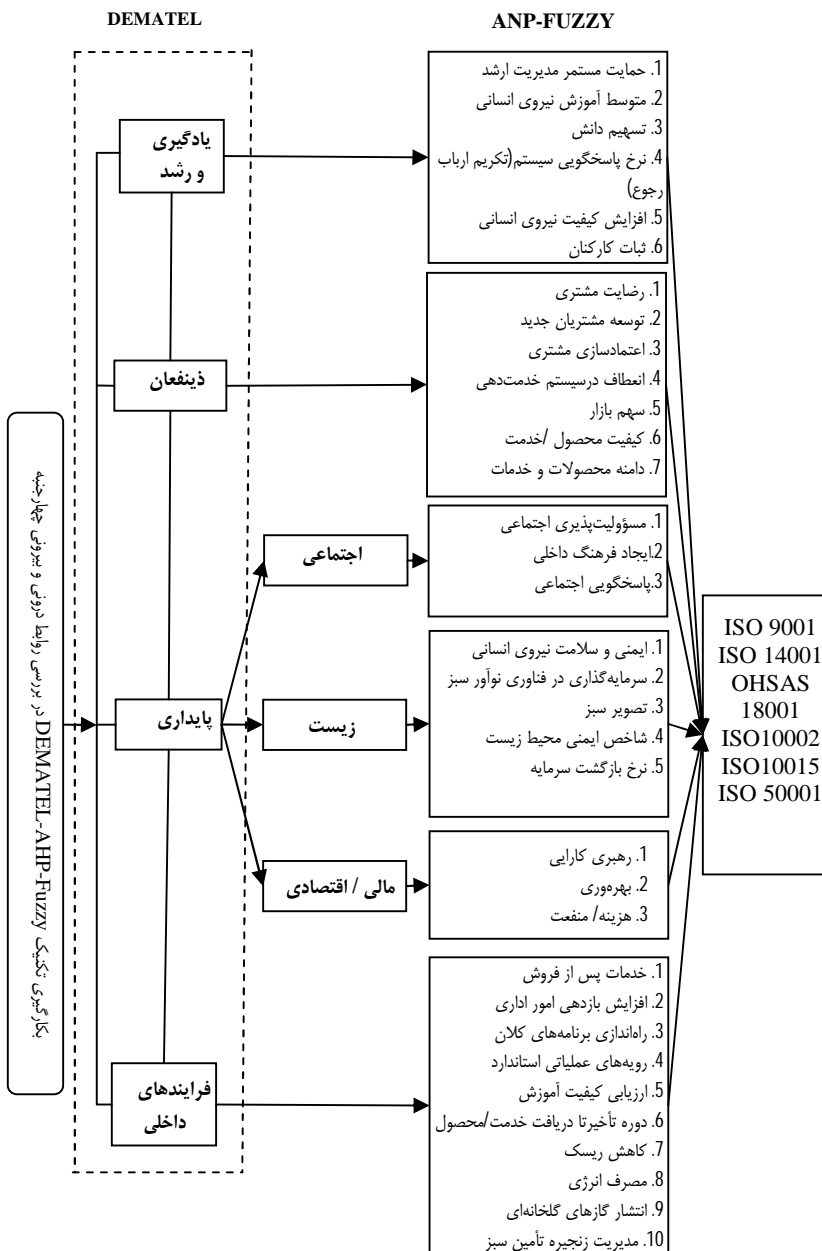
DEMATEL

ANP-FUZZY

بکارگیری تکنیک DEMATEL-AHP-Fuzzy در بررسی روابط درونی و بیرونی چهارجنبه

یادگیری و رشد

ذینفعان

پایداری

فرایندهای داخلی

اجتماعی

زیست

مالی / اقتصادی

1. حمایت مستمر مدیریت ارشد
2. متوسط آموزش نیروی انسانی
3. تسهیم دانش
4. نرخ پاسخگویی سیستم(تکریم ارباب رجوع)
5. افزایش کیفیت نیروی انسانی
6. ثبات کارکنان

1. رضایت مشتری
2. توسعه مشتریان جدید
3. اعتمادسازی مشتری
4. انعطاف درسیستم خدمت‌دهی
5. سهم بازار
6. کیفیت محصول /خدمت
7. دامنه محصولات و خدمات

1. مسؤولیت‌پذیری اجتماعی
2.ایجاد فرهنگ داخلی
3.پاسخگویی اجتماعی

1. ایمنی و سلامت نیروی انسانی
2. سرمایه‌گذاری در فناوری نوآور سبز
3. تصویر سبز
4. شاخص ایمنی محیط زیست
5. نرخ بازگشت سرمایه

1. رهبری کارایی
2. بهره‌وری
3. هزینه/ منفعت

1. خدمات پس از فروش
2. افزایش بازدهی امور اداری
3. راه‌اندازی برنامه‌های کلان
4. رویه‌های عملیاتی استاندارد
5. ارزیابی کیفیت آموزش
6. دوره تأخیرتا دریافت خدمت/محصول
7. کاهش ریسک
8. مصرف انرژی
9. انتشار گازهای گلخانه‌ای
10. مدیریت زنجیره تأمین سبز

ISO 9001
ISO 14001
OHSAS 18001
ISO10002
ISO10015
ISO 50001